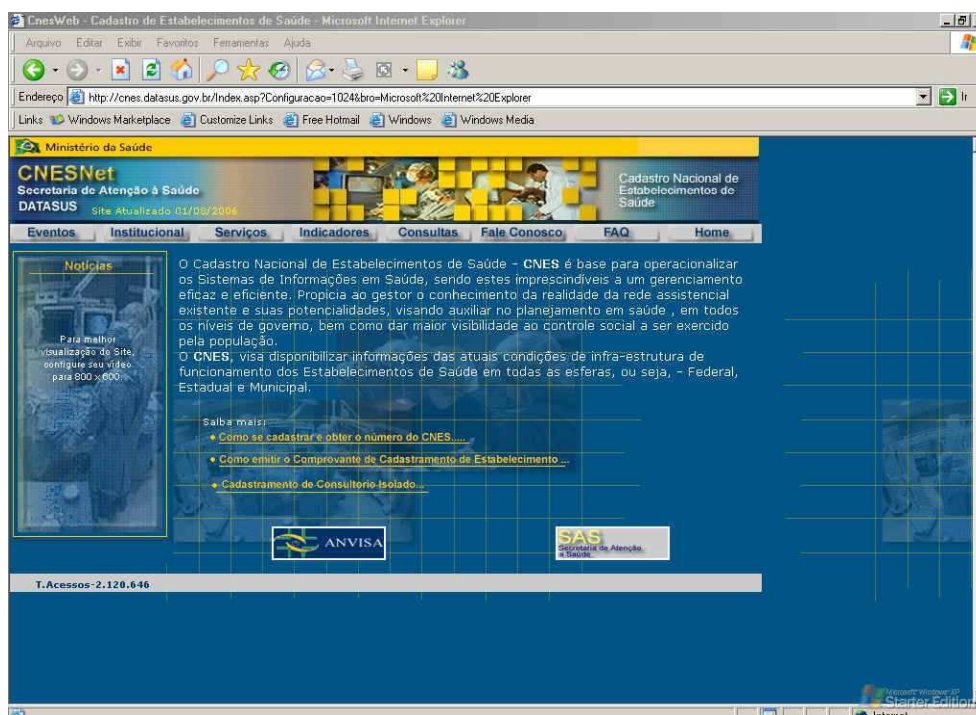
CnesWeb - Cadastro de Estabelecimentos de Saúde - Microsoft Internet Explorer

Arquivo Editar Exibir Favoritos Ferramentas Ajuda

Endereço http://cnes.datasus.gov.br/Index.asp?Configuracao=1024&bro=Microsoft%20Internet%20Explorer

Links Windows Marketplace Customize Links Free Hotmail Windows Windows Media

Ministério da Saúde

CNESNet
Secretaria de Atenção à Saúde
DATASUS Site Atualizado 01/08/2006

Cadastro Nacional de Estabelecimentos de Saúde

Eventos Institucional Serviços Indicadores Consultas Fale Conosco FAQ Home

Notícias

Para melhor visualização do Site, configure seu vídeo para 800 x 600

O Cadastro Nacional de Estabelecimentos de Saúde - CNES é base para operacionalizar os Sistemas de Informações em Saúde, sendo estes imprescindíveis a um gerenciamento eficaz e eficiente. Propicia ao gestor o conhecimento da realidade da rede assistencial existente e suas potencialidades, visando auxiliar no planejamento em saúde , em todos os níveis de governo, bem como dar maior visibilidade ao controle social a ser exercido pela população.
O CNES, visa disponibilizar informações das atuais condições de infra-estrutura de funcionamento dos Estabelecimentos de Saúde em todas as esferas, ou seja, - Federal, Estadual e Municipal.

Saiba mais:
• Como se cadastrar e obter o número do CNES.....
• Como emitir o Comprovante de Cadastramento de Estabelecimento ...
• Cadastramento de Consultorio Isolado...

ANVISA

SAS Secretaria de Atenção à Saúde

T.Acessos-2.120.646

Internet

Microsoft Windows XP Starter Edition